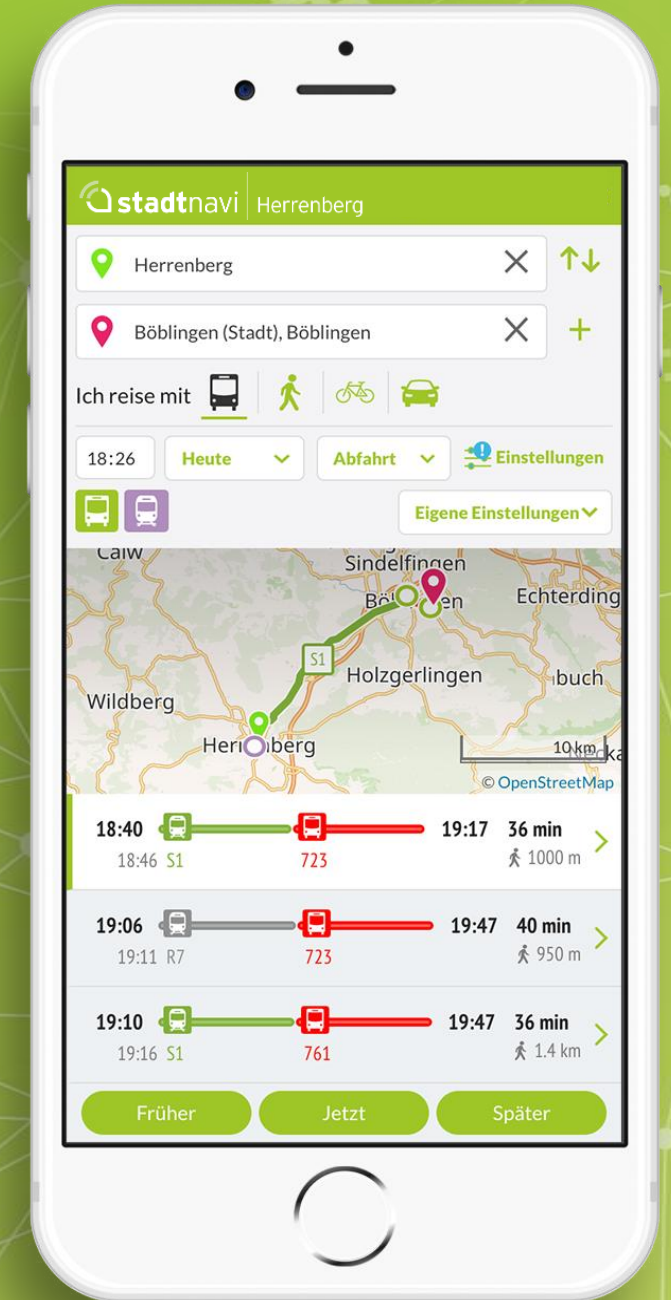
stadtnavi Herrenberg

Herrenberg

Böblingen (Stadt), Böblingen

Ich reise mit

18:26 Heute Abfahrt Einstellungen

Eigene Einstellungen

Calw
Sindelfingen
Bö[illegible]en
Echterding
S1
Holzgerlingen
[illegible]buch
Wildberg
Her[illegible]berg
10 km
© OpenStreetMap

18:40 18:46 S1 723 19:17 36 min 1000 m

19:06 19:11 R7 723 19:47 40 min 950 m

19:10 19:16 S1 761 19:47 36 min 1.4 km

Früher Jetzt Später